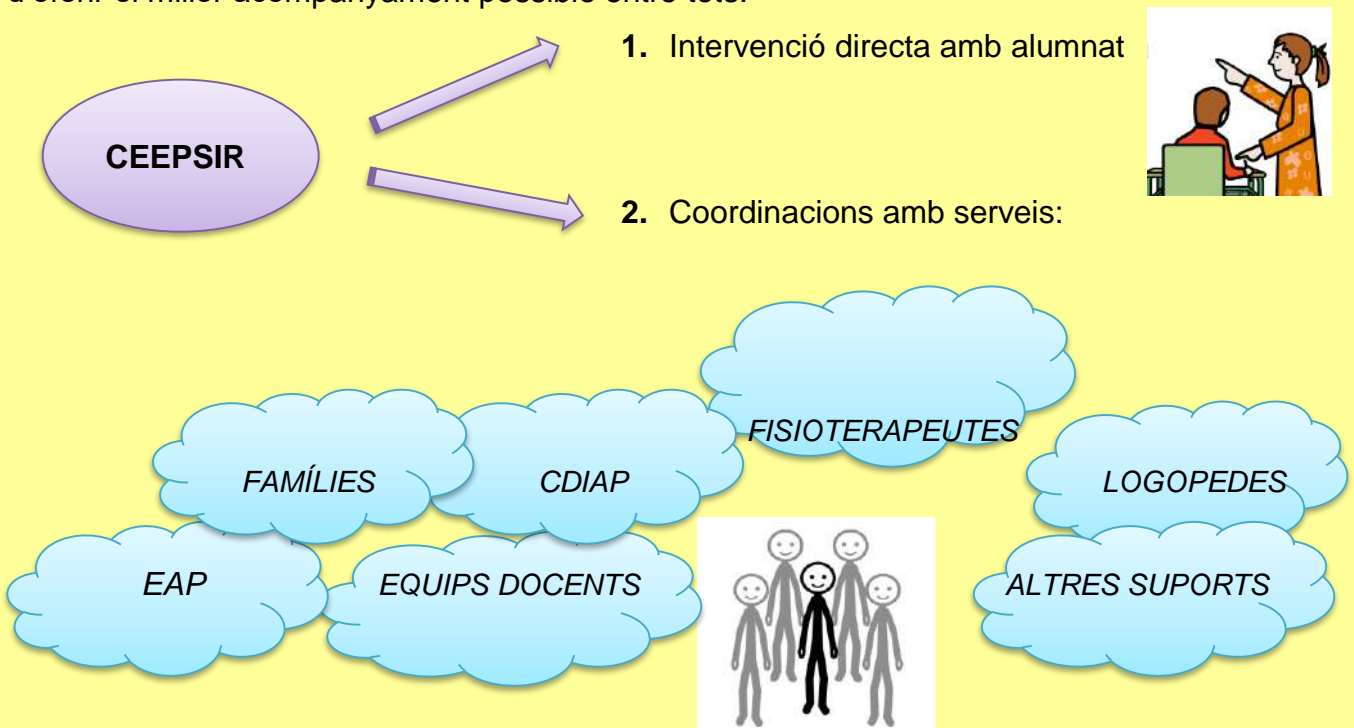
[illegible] el millor acompanyament possible entre tots.

CEEPSIR

1. Intervenció directa amb alumnat

2. Coordinacions amb serveis:

FISIOTERAPEUTES

FAMÍLIES

CDIAP

LOGOPEDES

EAP

EQUIPS DOCENTS

ALTRES SUPORTS